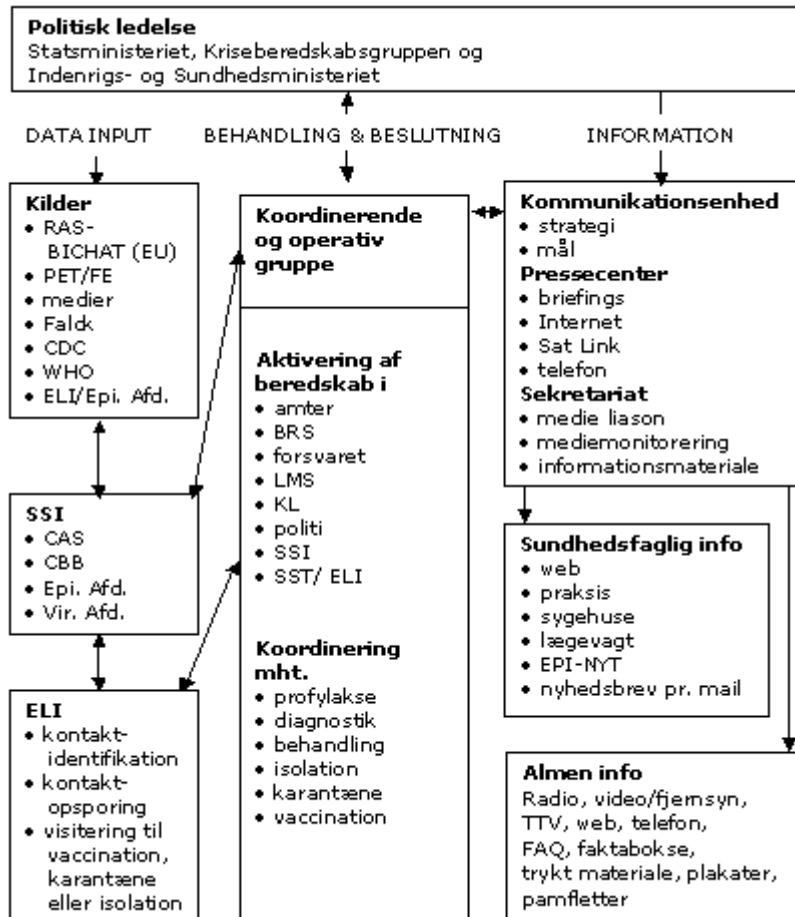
**Politisk ledelse**
Statsministeriet, Kriseberedskabsgruppen og Indenrigs- og Sundhedsministeriet

DATA INPUT

BEHANDLING & BESLUTNING

INFORMATION

**Kilder**
- RAS-BICHAT (EU)
- PET/FE
- medier
- Falck
- CDC
- WHO
- ELI/Epi. Afd.

**SSI**
- CAS
- CBB
- Epi. Afd.
- Vir. Afd.

**ELI**
- kontakt-identifikation
- kontakt-opsporing
- visitering til vaccination, karantæne eller isolation

**Koordinerende og operativ gruppe**

**Aktivering af beredskab i**
- amter
- BRS
- forsvaret
- LMS
- KL
- politi
- SSI
- SST/ ELI

**Koordinering mht.**
- profylakse
- diagnostik
- behandling
- isolation
- karantæne
- vaccination

**Kommunikationsenhed**
- strategi
- mål

**Pressecenter**
- briefings
- Internet
- Sat Link
- telefon

**Sekretariat**
- medie liason
- mediemonitorering
- informationsmateriale

**Sundhedsfaglig info**
- web
- praksis
- sygehuse
- lægevagt
- EPI-NYT
- nyhedsbrev pr. mail

**Almen info**
Radio, video/fjernsyn, TTV, web, telefon, FAQ, faktabokse, trykt materiale, plakater, pamfletter